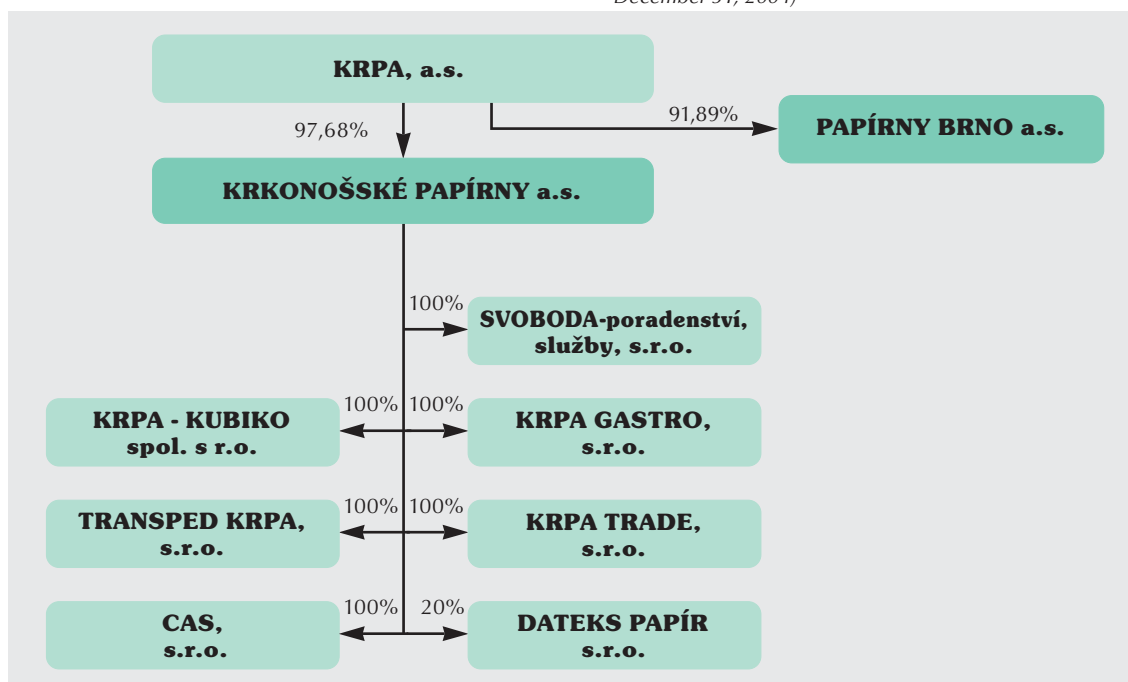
December 31, 2004)

KRPA, a.s.

97,68%

91,89%

PAPÍRNY BRNO a.s.

KRKONOŠSKÉ PAPÍRNY a.s.

100%

SVOBODA-poradenství, služby, s.r.o.

100%

KRPA - KUBIKO spol. s r.o.

100%

KRPA GASTRO, s.r.o.

100%

TRANSPED KRPA, s.r.o.

100%

KRPA TRADE, s.r.o.

100%

CAS, s.r.o.

20%

DATEKS PAPÍR s.r.o.